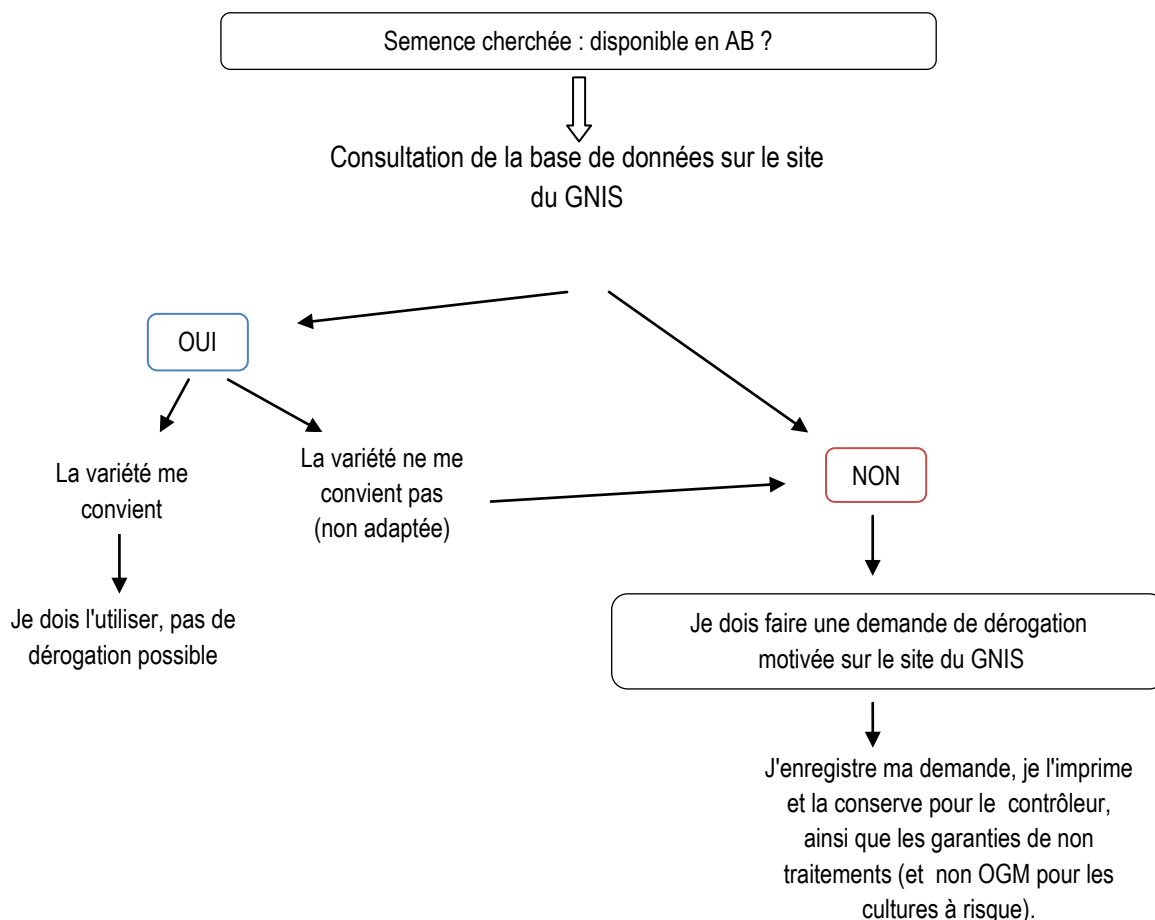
Semence cherchée : disponible en AB ?

Consultation de la base de données sur le site du GNIS

OUI

La variété me convient

Je dois l'utiliser, pas de dérogation possible

La variété ne me convient pas (non adaptée)

NON

Je dois faire une demande de dérogation motivée sur le site du GNIS

J'enregistre ma demande, je l'imprime et la conserve pour le contrôleur, ainsi que les garanties de non traitements (et non OGM pour les cultures à risque).